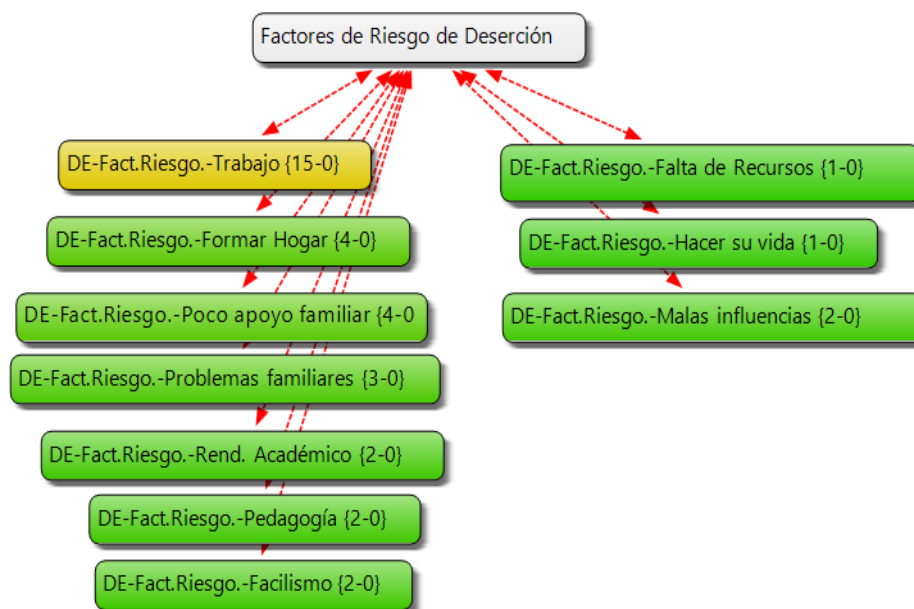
Factores de Riesgo de Deserción

DE-Fact.Riesgo.-Trabajo {15-0}

DE-Fact.Riesgo.-Formar Hogar {4-0}

DE-Fact.Riesgo.-Poco apoyo familiar {4-0

DE-Fact.Riesgo.-Problemas familiares {3-0}

DE-Fact.Riesgo.-Rend. Académico {2-0}

DE-Fact.Riesgo.-Pedagogía {2-0}

DE-Fact.Riesgo.-Facilismo {2-0}

DE-Fact.Riesgo.-Falta de Recursos {1-0}

DE-Fact.Riesgo.-Hacer su vida {1-0}

DE-Fact.Riesgo.-Malas influencias {2-0}